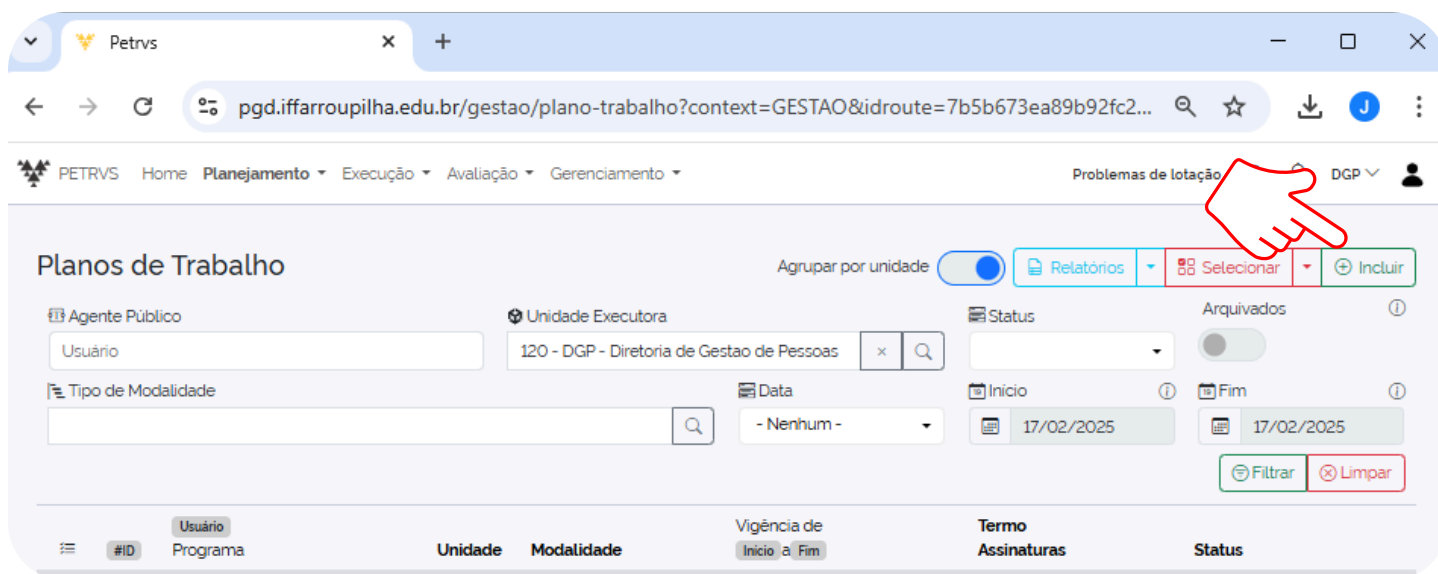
Petrvs

pgd.iffarroupilha.edu.br/gestao/plano-trabalho?context=GESTAO&idroute=7b5b673ea89b92fc2...

J

PETRVS Home Planejamento Execução Avaliação Gerenciamento

Problemas de lotação DGP

Planos de Trabalho

Agrupar por unidade Relatórios Selecionar Incluir

Agente Público
Usuário

Unidade Executora
120 - DGP - Diretoria de Gestao de Pessoas

Status

Arquivados

Tipo de Modalidade

Data
- Nenhum -

Início
17/02/2025

Fim
17/02/2025

Filtrar Limpar

| #ID | Usuário Programa | Unidade | Modalidade | Vigência de Início a Fim | Termo Assinaturas | Status |
|---|---|---|---|---|---|---|